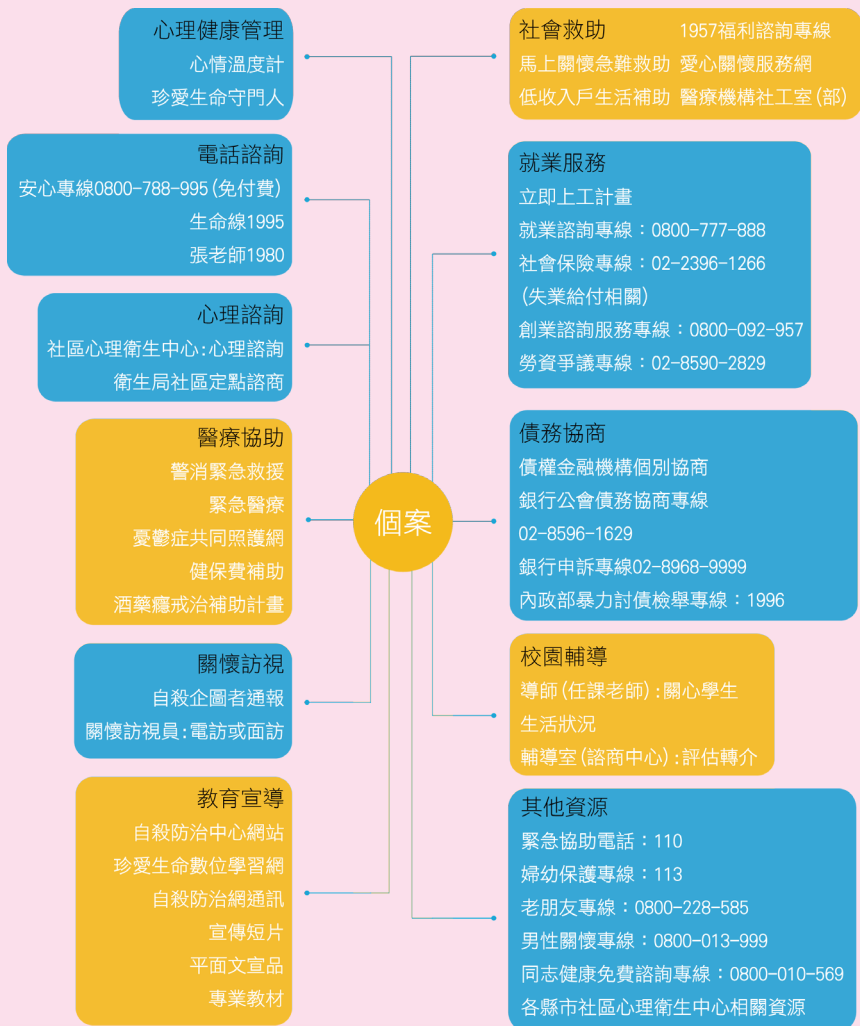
心理健康管理
心情溫度計
珍愛生命守門人

電話諮詢
安心專線0800-788-995(免付費)
生命線1995
張老師1980

心理諮詢
社區心理衛生中心:心理諮詢
衛生局社區定點諮商

醫療協助
警消緊急救援
緊急醫療
憂鬱症共同照護網
健保費補助
酒藥癮戒治補助計畫

關懷訪視
自殺企圖者通報
關懷訪視員:電訪或面訪

教育宣導
自殺防治中心網站
珍愛生命數位學習網
自殺防治網通訊
宣傳短片
平面文宣品
專業教材

個案

社會救助
1957福利諮詢專線
馬上關懷急難救助
愛心關懷服務網
低收入戶生活補助
醫療機構社工室(部)

就業服務
立即上工計畫
就業諮詢專線:0800-777-888
社會保險專線:02-2396-1266
(失業給付相關)
創業諮詢服務專線:0800-092-957
勞資爭議專線:02-8590-2829

債務協商
債權金融機構個別協商
銀行公會債務協商專線
02-8596-1629
銀行申訴專線02-8968-9999
內政部暴力討債檢舉專線:1996

校園輔導
導師(任課老師):關心學生生活狀況
輔導室(諮商中心):評估轉介

其他資源
緊急協助電話:110
婦幼保護專線:113
老朋友專線:0800-228-585
男性關懷專線:0800-013-999
同志健康免費諮詢專線:0800-010-569
各縣市社區心理衛生中心相關資源